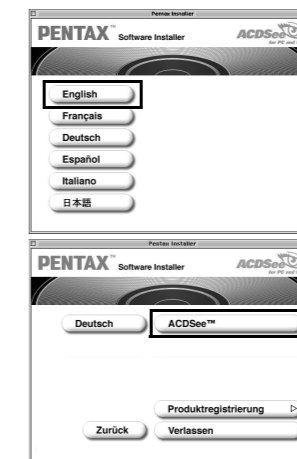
Pentax Installer

PENTAX™ Software Installer

ACDSee

for PC and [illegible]

English

Français

Deutsch

Español

Italiano

日本語

Pentax Installer

PENTAX™ Software Installer

ACDSee

for PC and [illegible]

Deutsch

ACDSee™

Produktregistrierung

Zurück

Verlassen